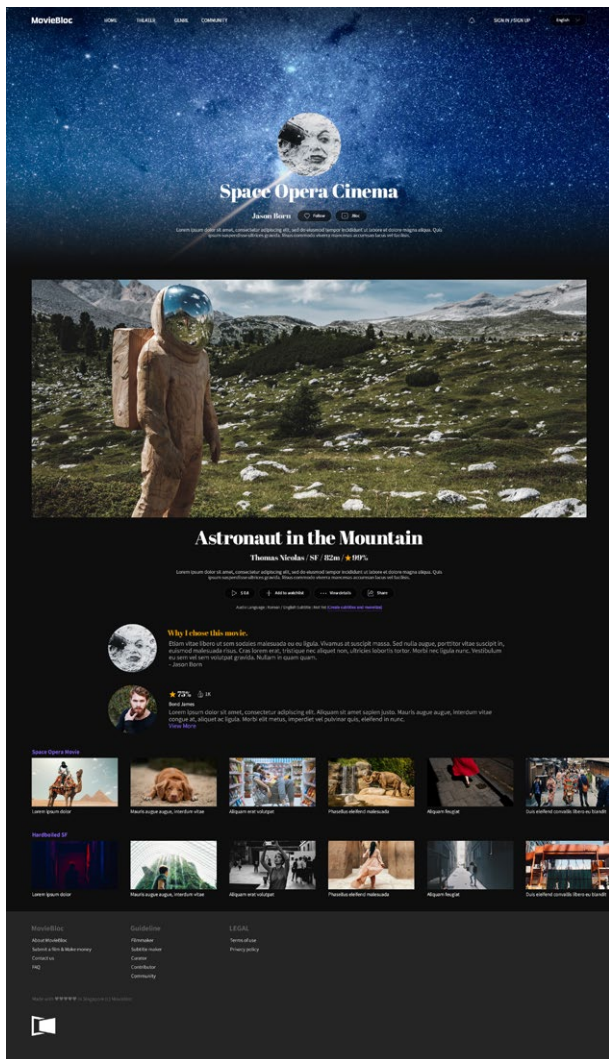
MovieBloc HOME THEATER GENRE COMMUNITY SIGN IN / SIGN UP English

Space Opera Cinema

Jason Born Follow Alter

Lorem ipsum dolor sit amet, consectetur adipiscing elit, sed do eiusmod tempor incididunt ut labore et dolore magna aliqua. Quis ipsum suspendisse ultrices gravida. Risus commodo viverra maecenas accumsan lacus vel facilisis.

Astronaut in the Mountain

Thomas Nicolas / SF / 82m / ★ 99%

Lorem ipsum dolor sit amet, consectetur adipiscing elit, sed do eiusmod tempor incididunt ut labore et dolore magna aliqua. Quis ipsum suspendisse ultrices gravida. Risus commodo viverra maecenas accumsan lacus vel facilisis.

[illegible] Add to watchlist Show details Share

Audio Language: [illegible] / English Subtitle: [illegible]

Why I chose this movie.

Etiam vitae libero ut sem sodales malesuada eu eu ligula. Vivamus at suscipit massa. Sed nulla augue, porttitor vitae suscipit in, euismod malesuada risus. Cras lorem erat, tristique nec aliquet non, ultricies lobortis tortor. Morbi nec ligula nunc. Vestibulum eu sem vel sem volutpat gravida. Nullam in quam quam.
- Jason Born

★ 75% 1K
Bend James
Lorem ipsum dolor sit amet, consectetur adipiscing elit. Aliquam sit amet sapien justo. Mauris augue augue, interdum vitae congue at, aliquet ac ligula. Morbi elit metus, imperdiet vel pulvinar quis, eleifend in nunc.
View More

Space Opera Movie

Lorem ipsum dolor
Mauris augue augue, interdum vitae
Aliquam erat volutpat
Phasellus eleifend malesuada
Aliquam feugiat
Duis eleifend convallis libero eu blandit

Hardboiled SF

Lorem ipsum dolor
Mauris augue augue, interdum vitae
Aliquam erat volutpat
Phasellus eleifend malesuada
Aliquam feugiat
Duis eleifend convallis libero eu blandit

MovieBloc
About MovieBloc
Submit a film & Make money
Contact us
FAQ

Guideline
Filmmaker
Subtitle maker
Curator
Contributor
Community

LEGAL
Terms of use
Privacy policy

Made with ♥♥♥♥♥ in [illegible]